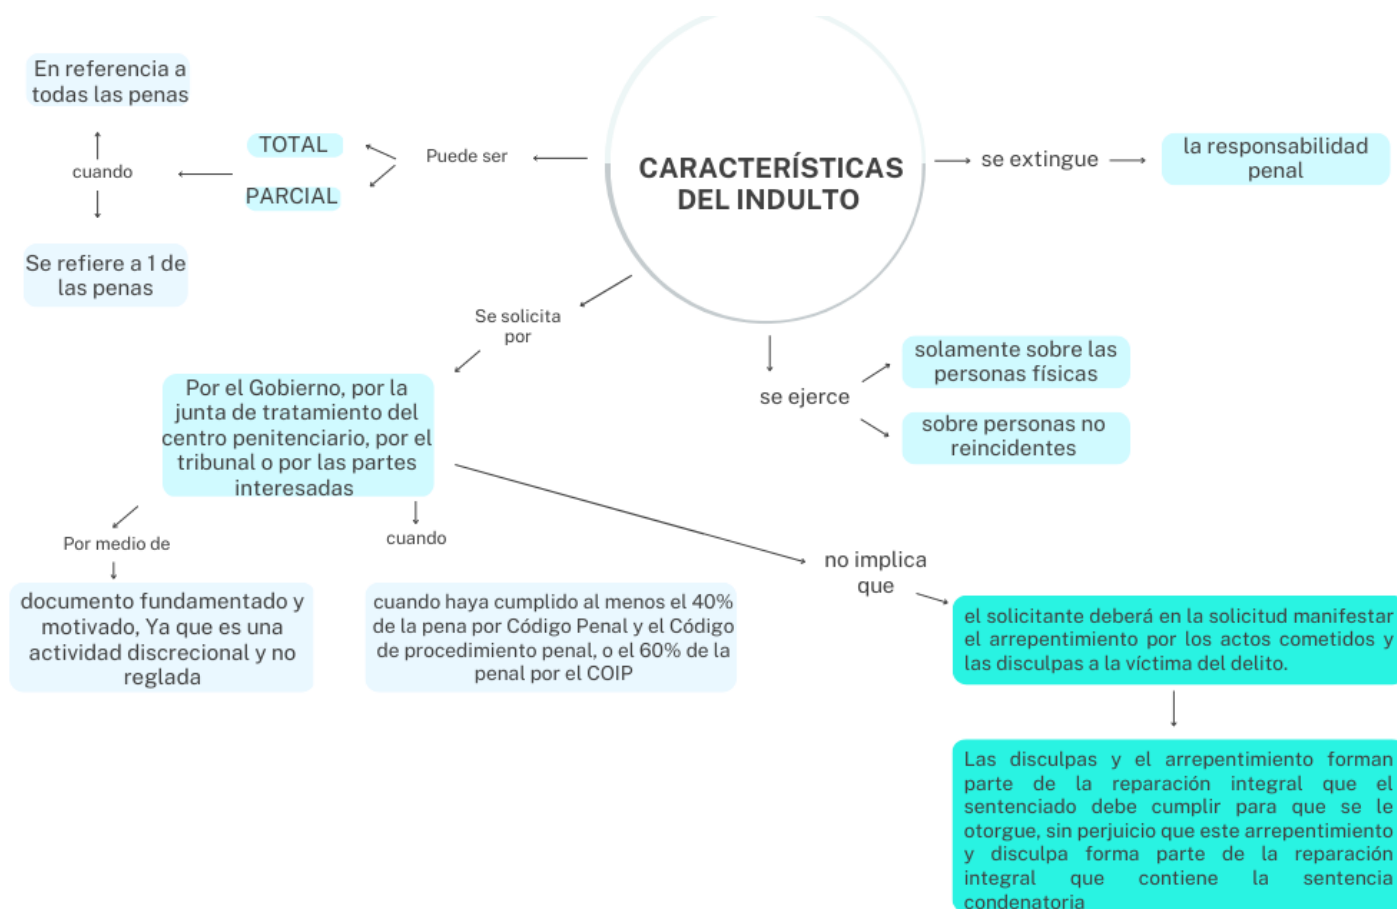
CARACTERÍSTICAS DEL INDULTO

Puede ser

TOTAL

PARCIAL

cuando

En referencia a todas las penas

Se refiere a 1 de las penas

se extingue

la responsabilidad penal

Se solicita por

Por el Gobierno, por la junta de tratamiento del centro penitenciario, por el tribunal o por las partes interesadas

Por medio de

documento fundamentado y motivado, Ya que es una actividad discrecional y no reglada

cuando

cuando haya cumplido al menos el 40% de la pena por Código Penal y el Código de procedimiento penal, o el 60% de la penal por el COIP

se ejerce

solamente sobre las personas físicas

sobre personas no reincidentes

no implica que

el solicitante deberá en la solicitud manifestar el arrepentimiento por los actos cometidos y las disculpas a la víctima del delito.

Las disculpas y el arrepentimiento forman parte de la reparación integral que el sentenciado debe cumplir para que se le otorgue, sin perjuicio que este arrepentimiento y disculpa forma parte de la reparación integral que contiene la sentencia condenatoria